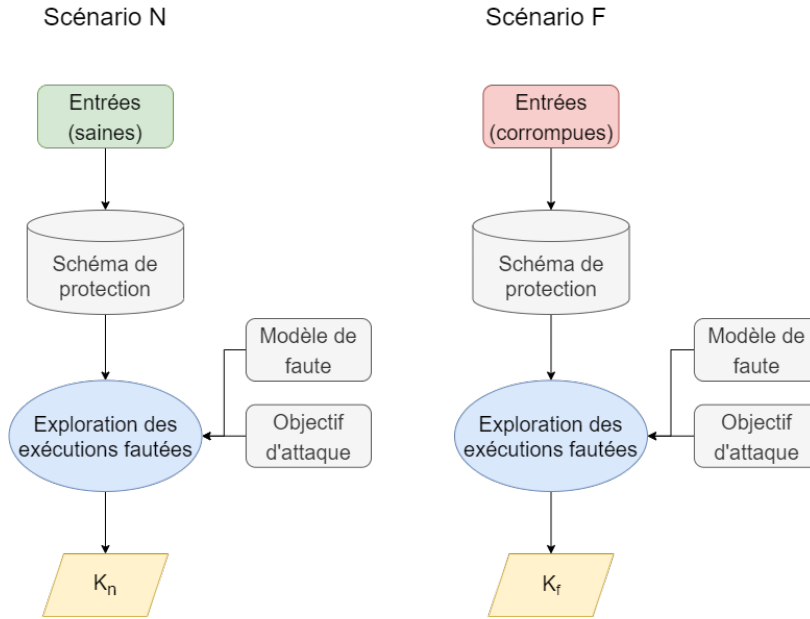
Scénario N

Entrées (saines)

Schéma de protection

Modèle de faute

Objectif d'attaque

Exploration des exécutions fautées

$K_n$

Scénario F

Entrées (corrompues)

Schéma de protection

Modèle de faute

Objectif d'attaque

Exploration des exécutions fautées

$K_f$